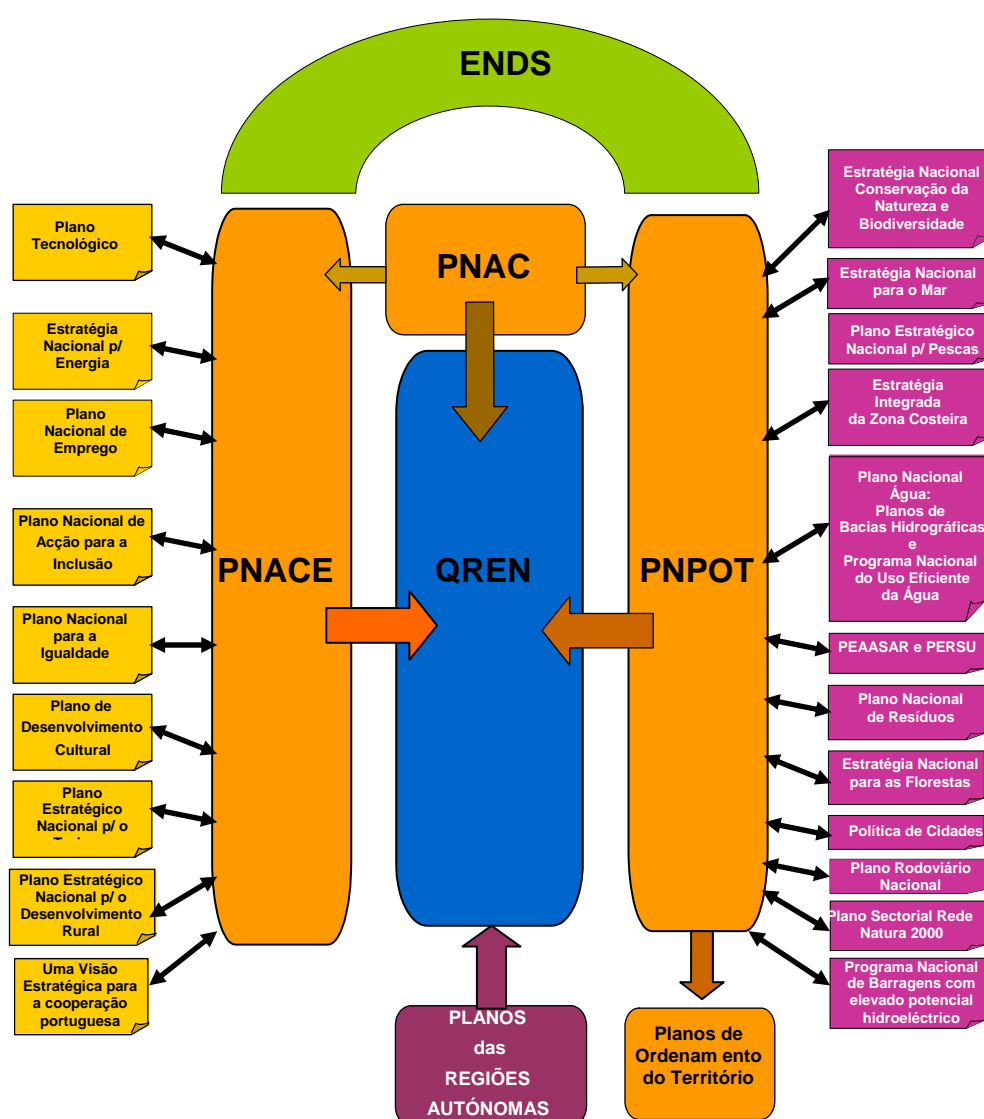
ENDS

Plano Tecnológico

Estratégia Nacional p/ Energia

Plano Nacional de Emprego

Plano Nacional de Acção para a Inclusão

Plano Nacional para a Igualdade

Plano de Desenvolvimento Cultural

Plano Estratégico Nacional p/ o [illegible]

Plano Estratégico Nacional p/ o Desenvolvimento Rural

Uma Visão Estratégica para a cooperação portuguesa

PNAC

PNACE

QREN

PNPOT

PLANOS das REGIÕES AUTÓNOMAS

Planos de Ordenam ento do Território

Estratégia Nacional Conservação da Natureza e Biodiversidade

Estratégia Nacional para o Mar

Plano Estratégico Nacional p/ Pescas

Estratégia Integrada da Zona Costeira

Plano Nacional Água: Planos de Bacias Hidrográficas e Programa Nacional do Uso Eficiente da Água

PEAASAR e PERSU

Plano Nacional de Resíduos

Estratégia Nacional para as Florestas

Política de Cidades

Plano Rodoviário Nacional

Plano Sectorial Rede Natura 2000

Programa Nacional de Barragens com elevado potencial hidroeléctrico